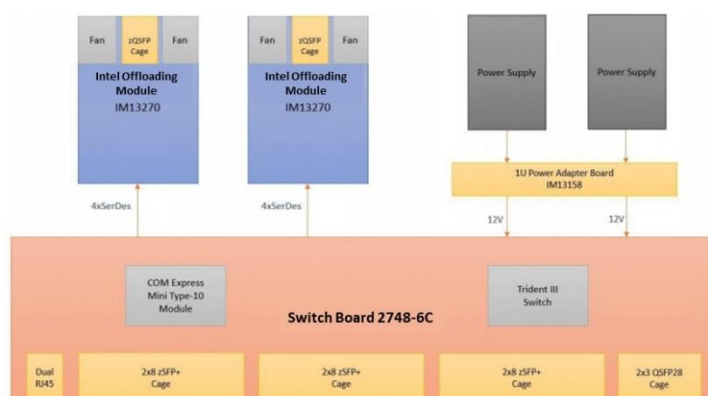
Fan
zQSFP Cage
Fan
Intel Offloading Module
IM13270

Fan
zQSFP Cage
Fan
Intel Offloading Module
IM13270

Power Supply
Power Supply

1U Power Adapter Board
IM13158

4xSerDes
4xSerDes
12V
12V

COM Express Mini Type-10 Module
Trident III Switch
Switch Board 2748-6C

Dual RJ45
2x8 zSFP+ Cage
2x8 zSFP+ Cage
2x8 zSFP+ Cage
2x3 QSFP28 Cage